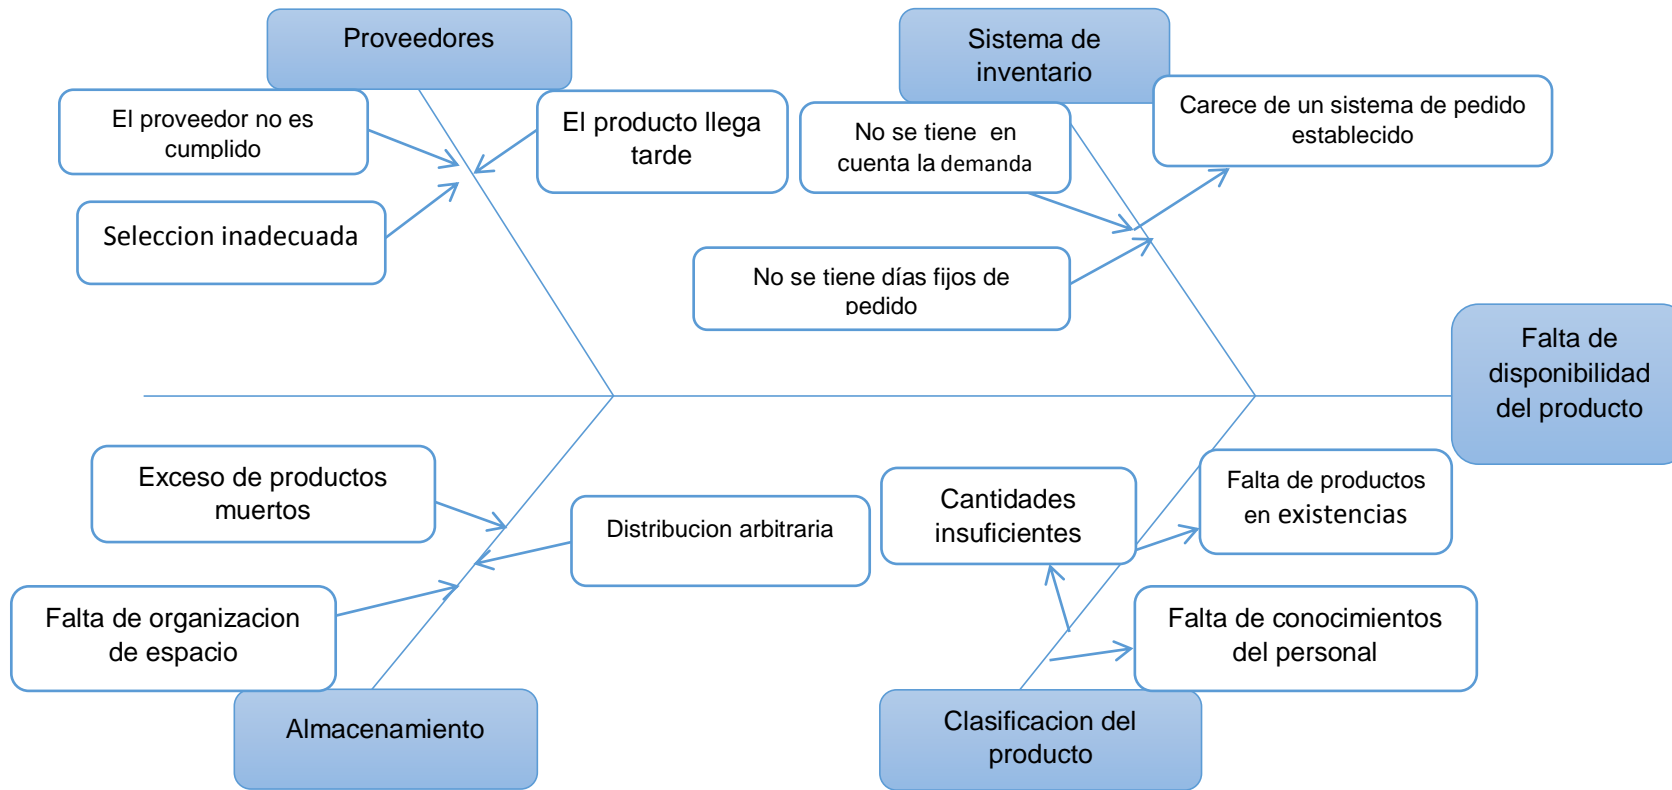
Proveedores

El proveedor no es cumplido

El producto llega tarde

Seleccion inadecuada

Sistema de inventario

No se tiene en cuenta la demanda

Carece de un sistema de pedido establecido

No se tiene días fijos de pedido

Falta de disponibilidad del producto

Exceso de productos muertos

Distribucion arbitraria

Falta de organizacion de espacio

Almacenamiento

Cantidades insuficientes

Falta de productos en existencias

Falta de conocimientos del personal

Clasificacion del producto